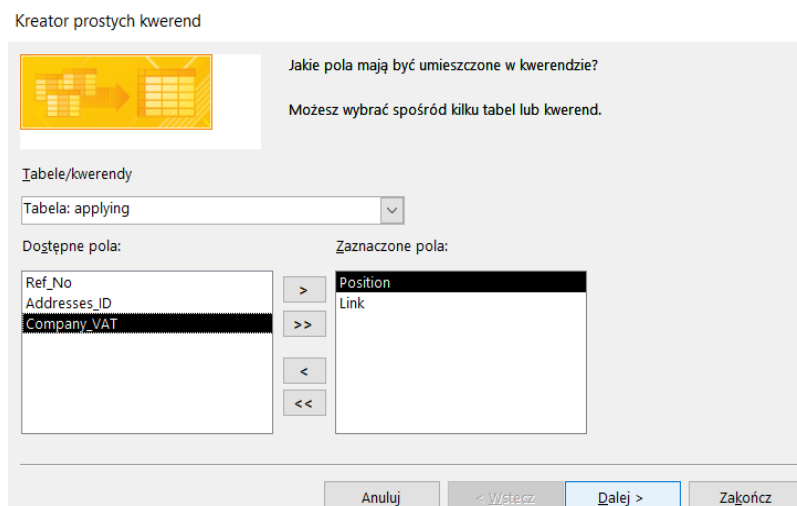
Kreator prostych kwerend

Jakie pola mają być umieszczone w kwerendzie?

Możesz wybrać spośród kilku tabel lub kwerend.

Tabele/kwerendy

Tabela: applying

Dostępne pola:

Ref_No
Addresses_ID
Company_VAT

>
>>
<
<<

Zaznaczone pola:

Position
Link

Anuluj
< Wstecz
Dalej >
Zakończ